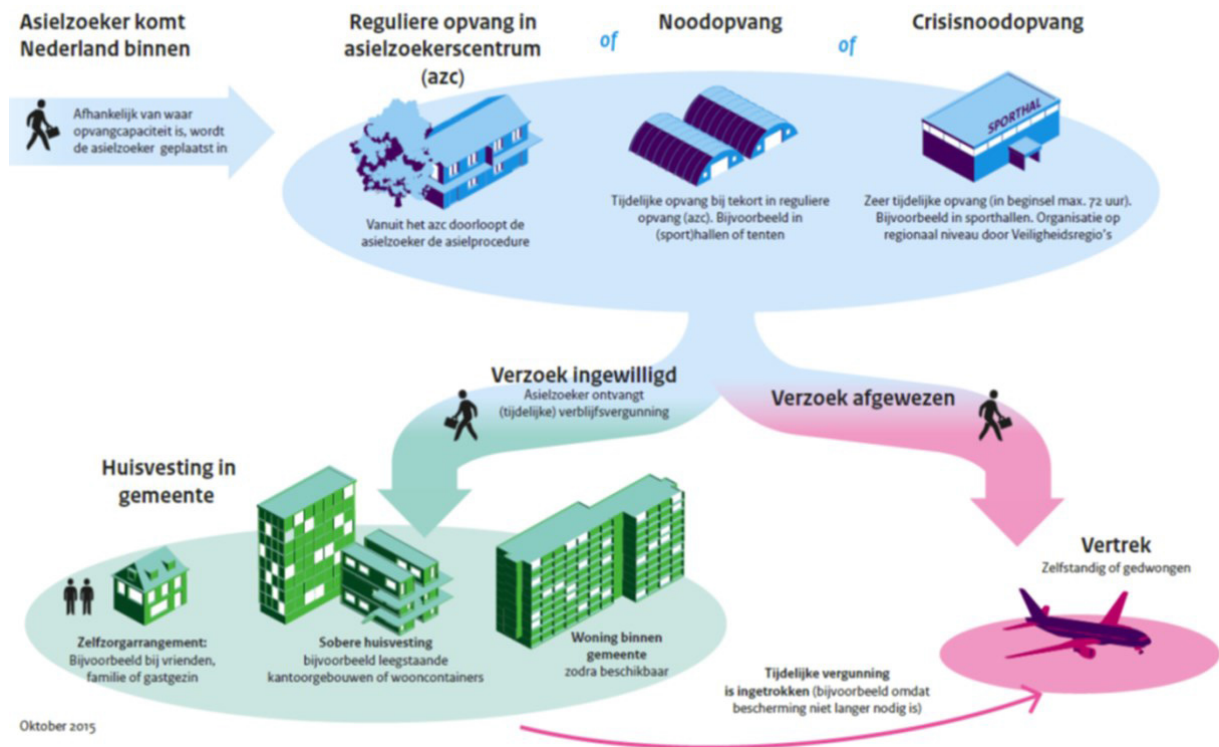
Asielzoeker komt Nederland binnen

Afhankelijk van waar opvangcapaciteit is, wordt de asielzoeker geplaatst in

Reguliere opvang in asielzoekerscentrum (azc)

Vanuit het azc doorloopt de asielzoeker de asielprocedure

of

Noodopvang

Tijdelijke opvang bij tekort in reguliere opvang (azc). Bijvoorbeeld in (sport)hallen of tenten

of

Crisisnoodopvang

SPORTHAL

Zeer tijdelijke opvang (in beginsel max. 72 uur). Bijvoorbeeld in sporthallen. Organisatie op regionaal niveau door Veiligheidsregio's

Verzoek ingewilligd
Asielzoeker ontvangt (tijdelijke) verblijfsvergunning

Verzoek afgewezen

Huisvesting in gemeente

Zelfzorgarrangement:
Bijvoorbeeld bij vrienden, familie of gastgezin

Sobere huisvesting
bijvoorbeeld leegstaande kantoorgebouwen of wooncontainers

Woning binnen gemeente
zodra beschikbaar

Vertrek
Zelfstandig of gedwongen

Tijdelijke vergunning is ingetrokken (bijvoorbeeld omdat bescherming niet langer nodig is)

Oktober 2015